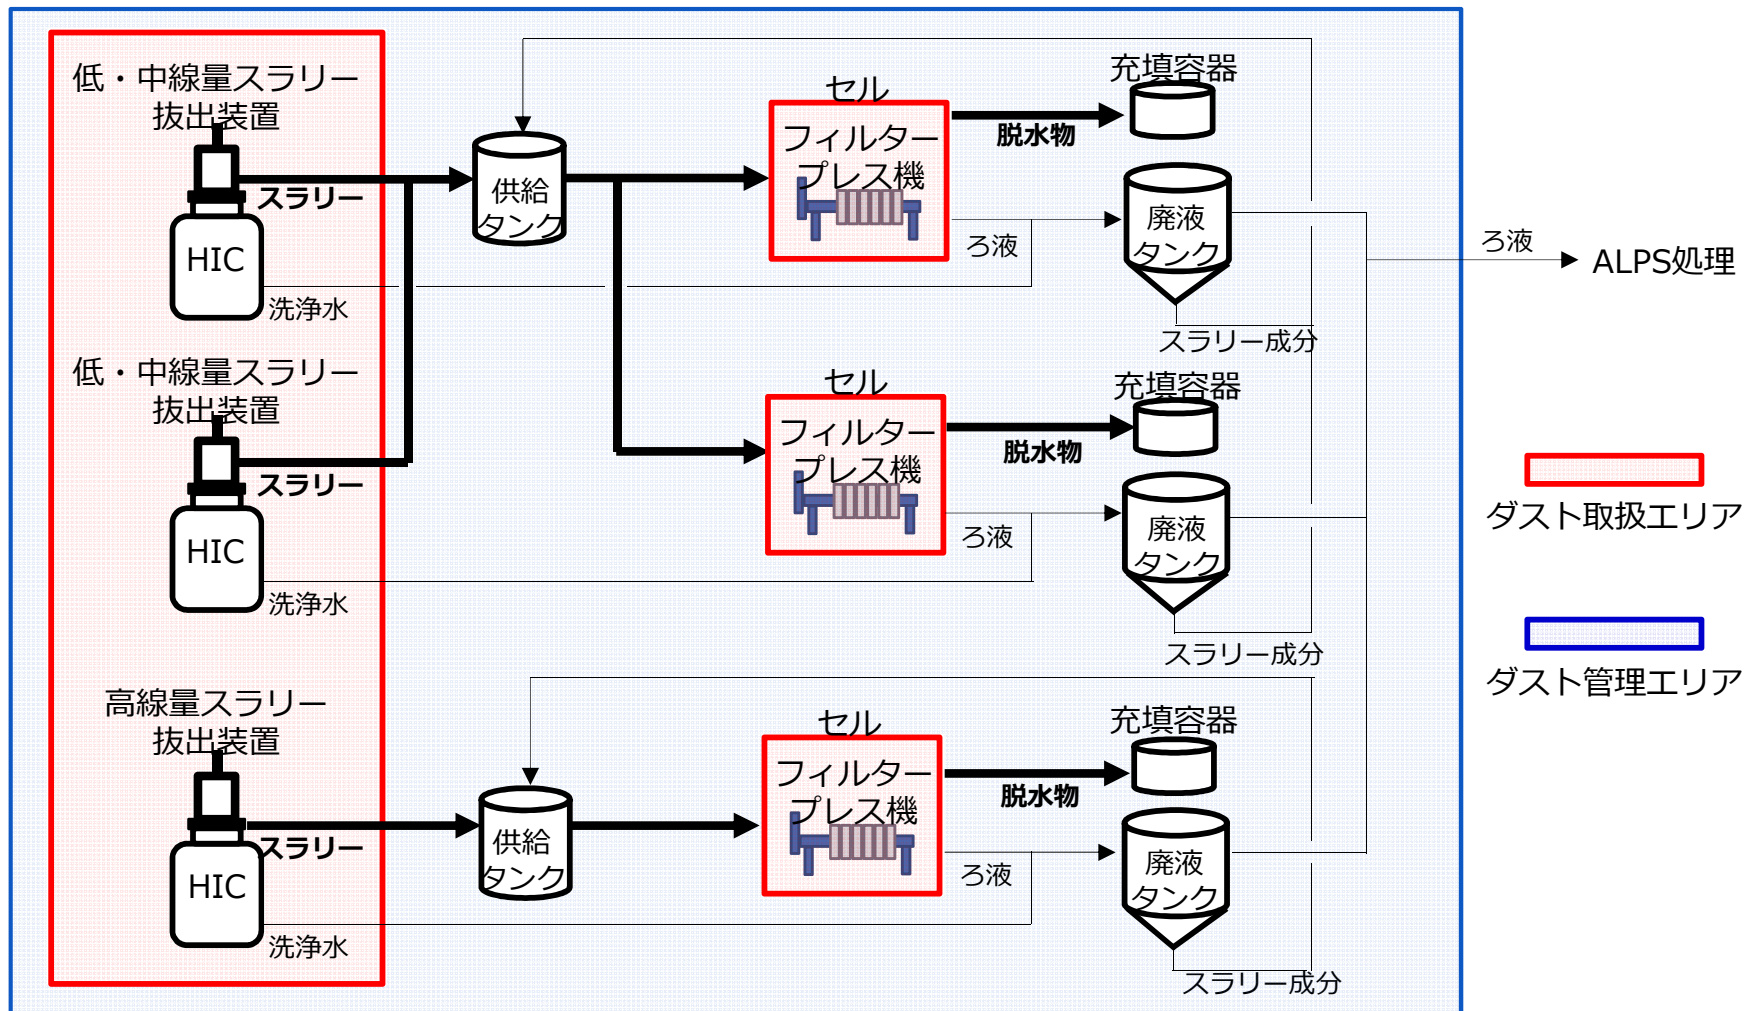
低・中線量スラリー抜出装置

スラリー

HIC

洗浄水

低・中線量スラリー抜出装置

スラリー

HIC

洗浄水

高線量スラリー抜出装置

スラリー

HIC

洗浄水

供給タンク

セル

フィルタープレス機

充填容器

脱水物

廃液タンク

ろ液

スラリー成分

セル

フィルタープレス機

充填容器

脱水物

廃液タンク

ろ液

スラリー成分

供給タンク

セル

フィルタープレス機

充填容器

脱水物

廃液タンク

ろ液

スラリー成分

ろ液

ALPS処理

ダスト取扱エリア

ダスト管理エリア